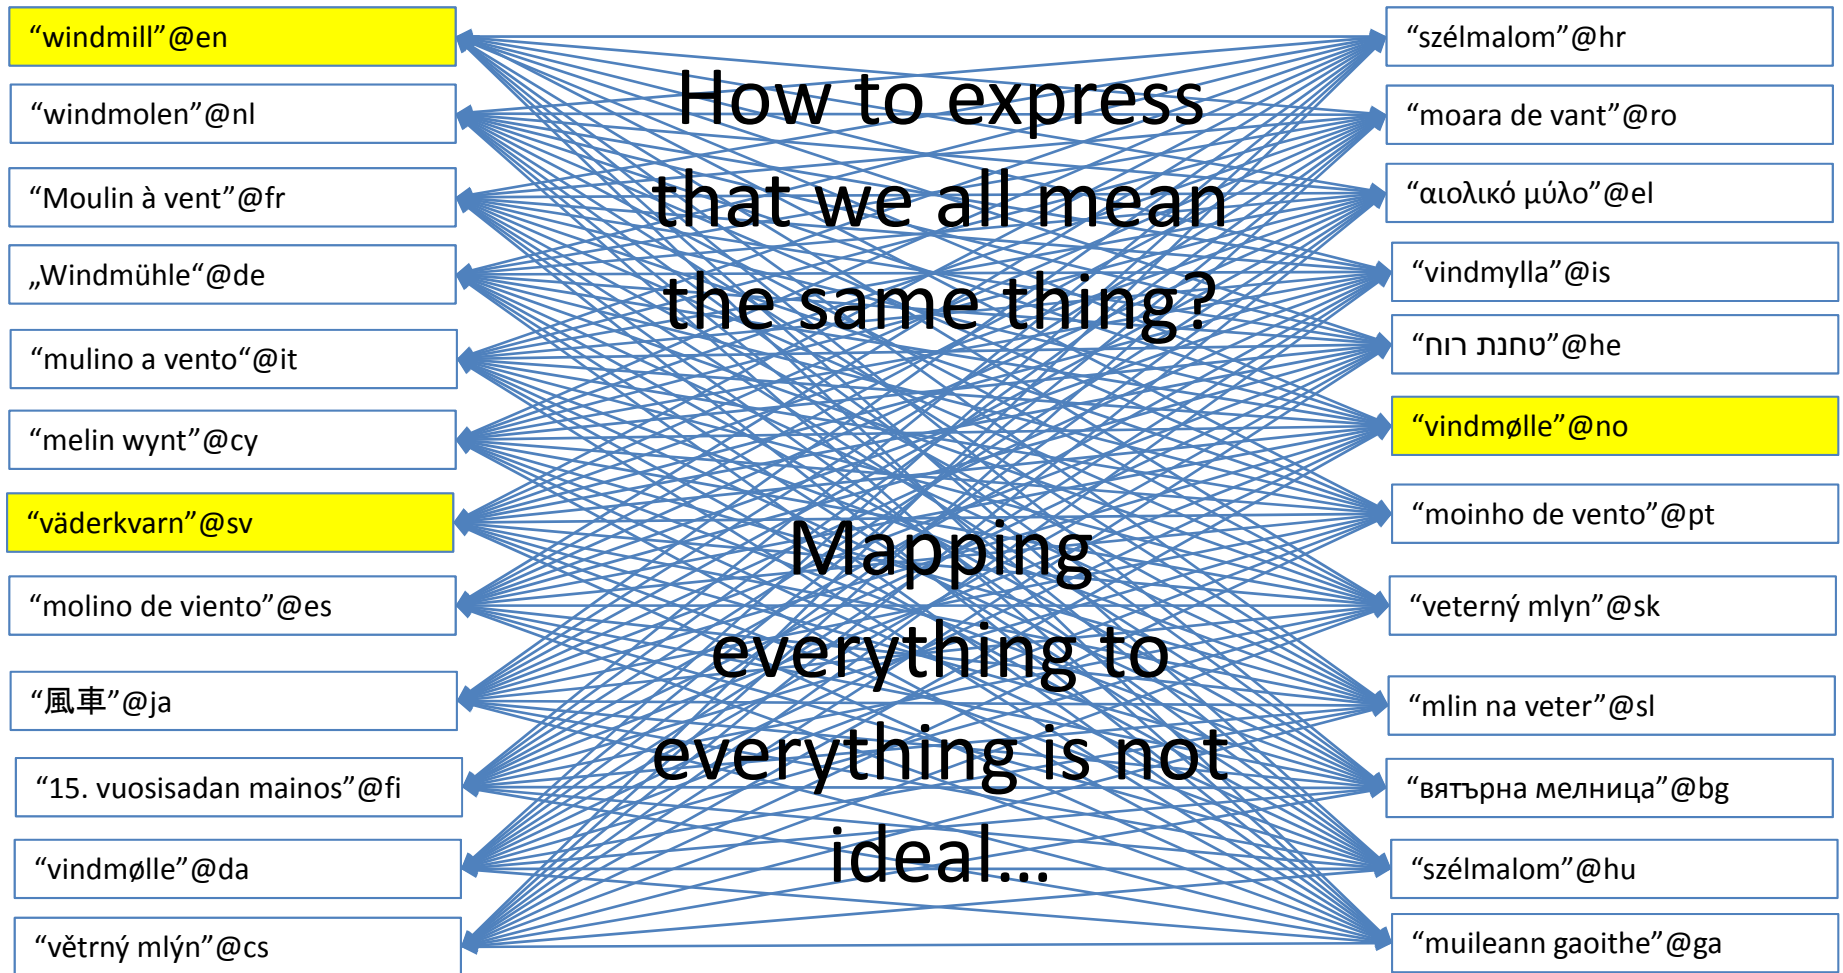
“windmill”@en

“windmolen”@nl

“Moulin à vent”@fr

„Windmühle“@de

“mulino a vento“@it

“melin wynt”@cy

“väderkvarn”@sv

“molino de viento”@es

“風車”@ja

“15. vuosisadan mainos”@fi

“vindmølle”@da

“větrný mlýn”@cs

How to express that we all mean the same thing?

Mapping everything to everything is not ideal…

“szélmalom”@hr

“moara de vant”@ro

“αιολικό μύλο”@el

“vindmylla”@is

“טחנת רוח”@he

“vindmølle”@no

“moinho de vento”@pt

“veterný mlyn”@sk

“mlin na veter”@sl

“вятърна мелница”@bg

“szélmalom”@hu

“muileann gaoithe”@ga